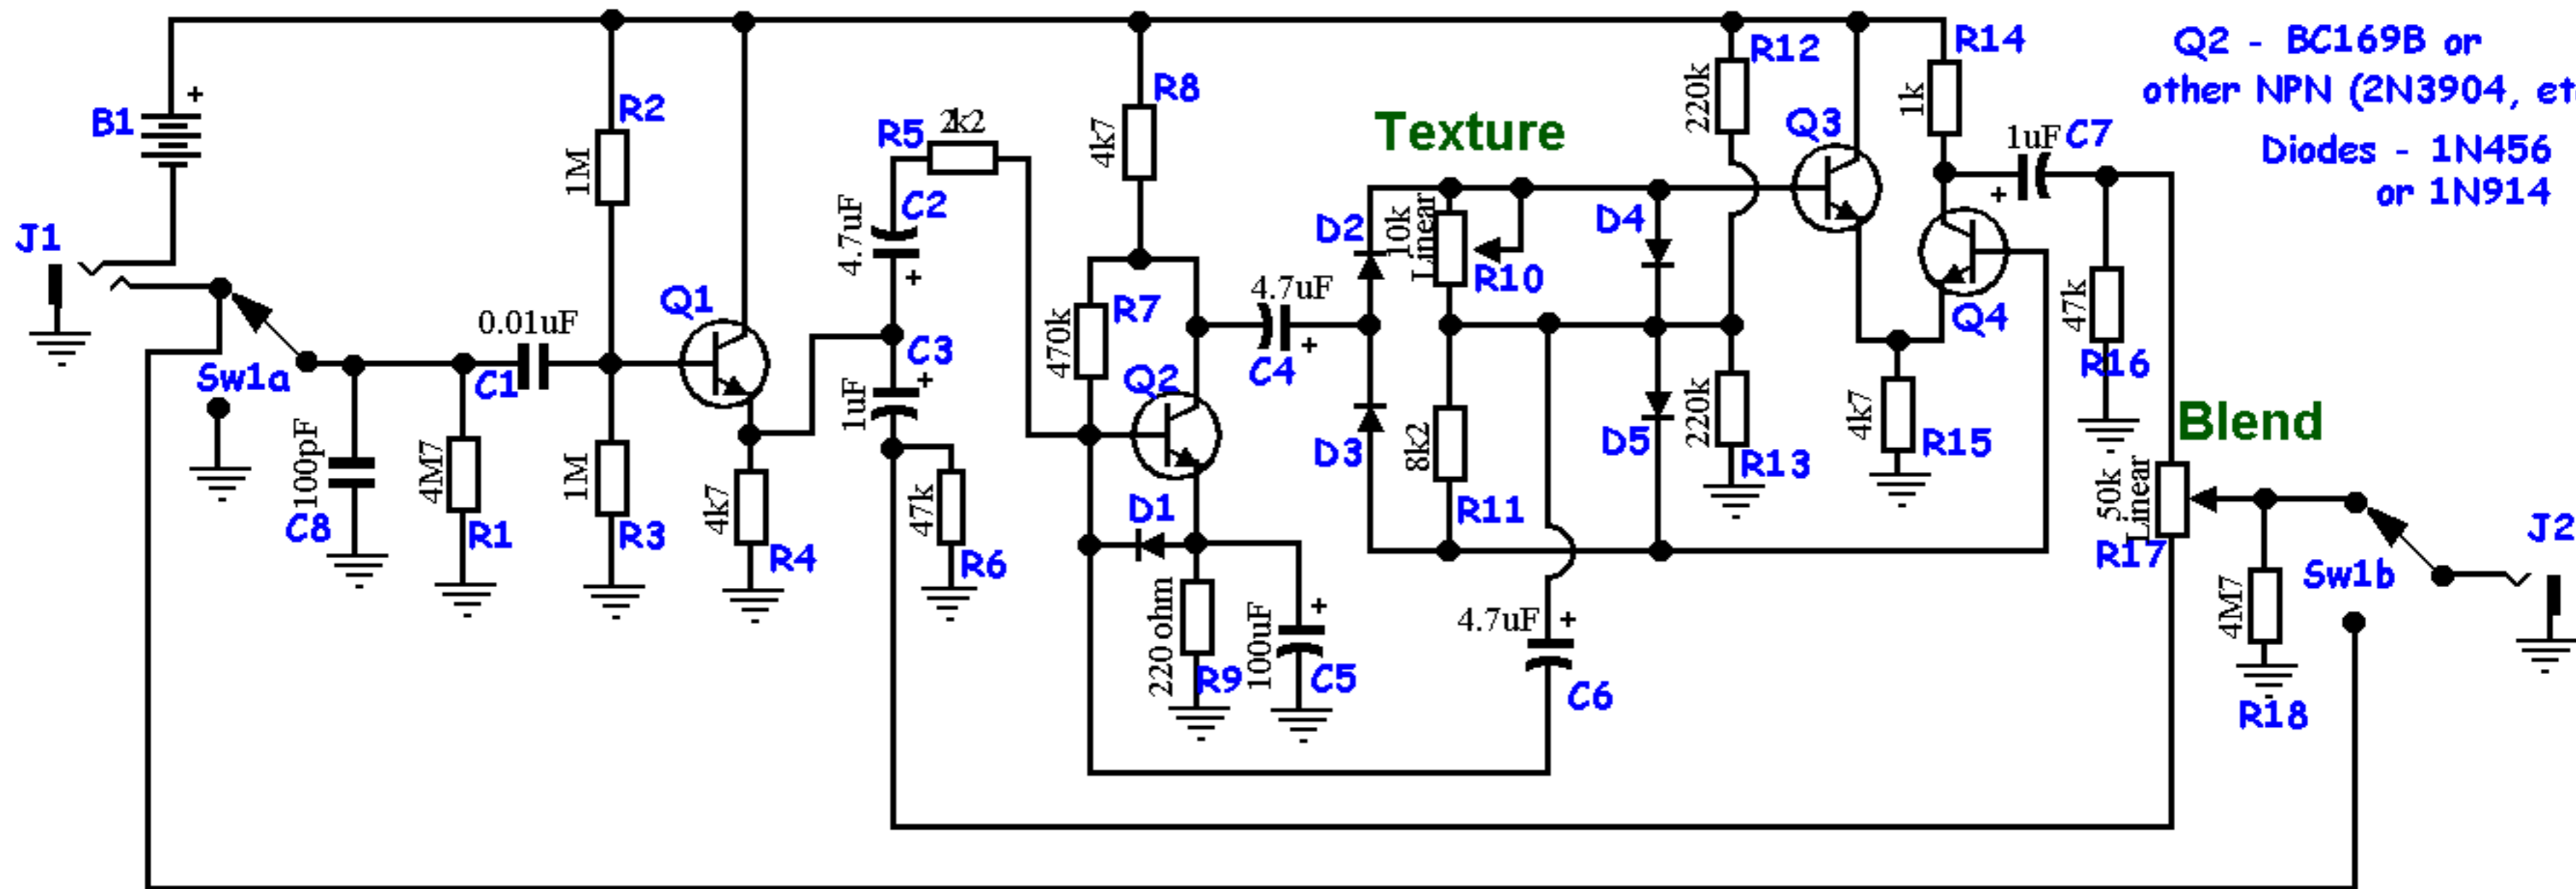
Q2 - BC169B or
other NPN (2N3904, et

Diodes - 1N456
or 1N914

B1
+
J1
R2
1M
Q1
0.01uF
C1
Sw1a
100pF
C8
4M7
R1
1M
R3
4k7
R4
R5
2k2
4.7uF
C2
+
C3
1uF
+
47k
R6
R8
4k7
470k
R7
Q2
D1
220 ohm
R9
100uF
C5
+
4.7uF
C4
+
Texture
D2
10k Linear
R10
D3
8k2
R11
4.7uF
+
C6
D4
D5
220k
R12
220k
R13
Q3
R14
1k
Q4
4k7
R15
1uF
C7
+
47k
R16
Blend
50k Linear
R17
4M7
R18
Sw1b
J2